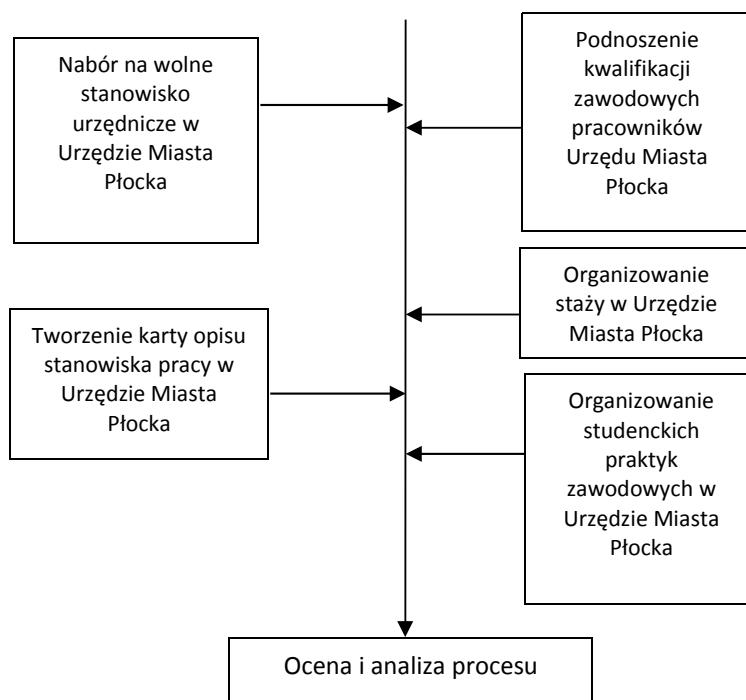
Nabór na wolne stanowisko urzędnicze w Urzędzie Miasta Płocka

Podnoszenie kwalifikacji zawodowych pracowników Urzędu Miasta Płocka

Organizowanie staży w Urzędzie Miasta Płocka

Tworzenie karty opisu stanowiska pracy w Urzędzie Miasta Płocka

Organizowanie studenckich praktyk zawodowych w Urzędzie Miasta Płocka

Ocena i analiza procesu